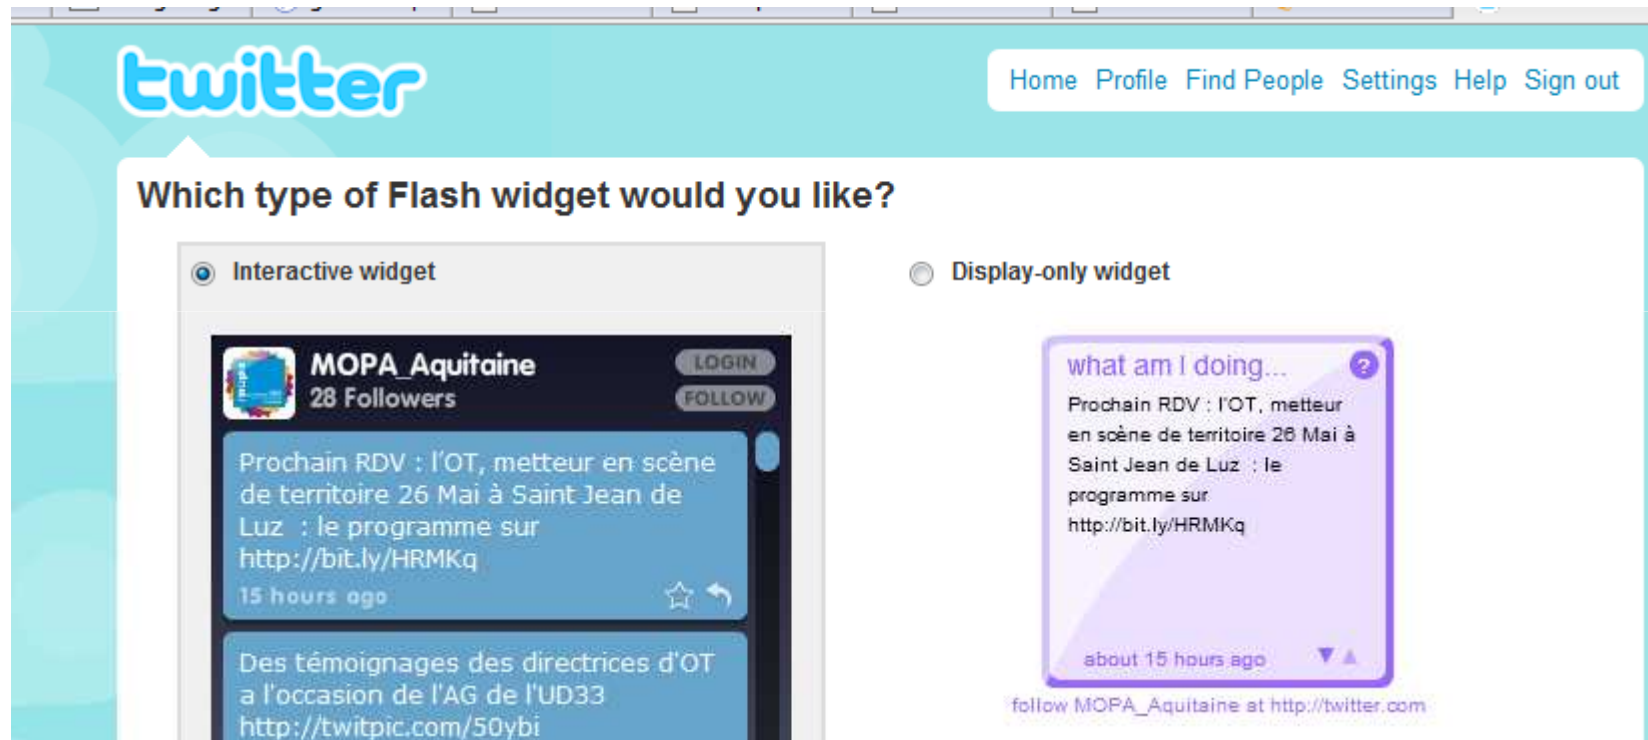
twitter

Home Profile Find People Settings Help Sign out

Which type of Flash widget would you like?

Interactive widget

Display-only widget

MOPA_Aquitaine
28 Followers

LOGIN
FOLLOW

Prochain RDV : l'OT, metteur en scène de territoire 26 Mai à Saint Jean de Luz : le programme sur http://bit.ly/HRMKq
15 hours ago

Des témoignages des directrices d'OT a l'occasion de l'AG de l'UD33 http://twitpic.com/50ybi

what am I doing...

Prochain RDV : l'OT, metteur en scène de territoire 26 Mai à Saint Jean de Luz : le programme sur http://bit.ly/HRMKq

about 15 hours ago

follow MOPA_Aquitaine at http://twitter.com